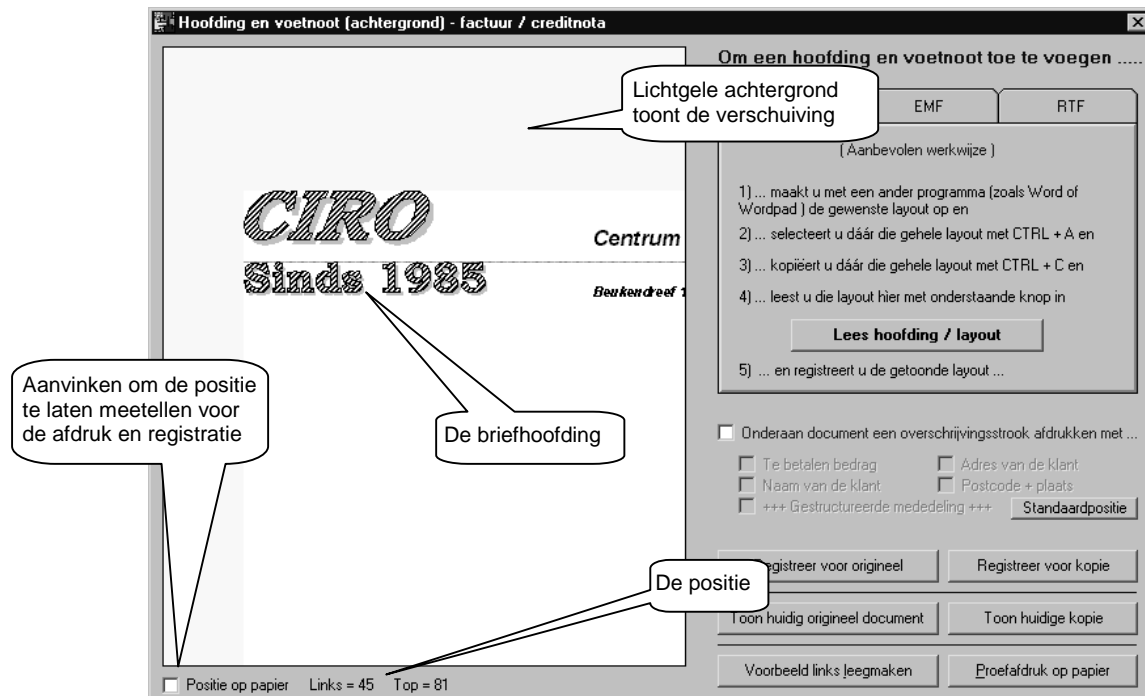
Hoofding en voetnoot (achtergrond) - factuur / creditnota

Om een hoofding en voetnoot toe te voegen .....

Lichtgele achtergrond toont de verschuiving

EMF

RTF

( Aanbevolen werkwijze )

1) ... maakt u met een ander programma (zoals Word of Wordpad ) de gewenste layout op en

2) ... selecteert u dáár die gehele layout met CTRL + A en

3) ... kopiëert u dáár die gehele layout met CTRL + C en

4) ... leest u die layout hier met onderstaande knop in

Lees hoofding / layout

5) ... en registreert u de getoonde layout ...

CIRO

Sinds 1985

Centrum

Beukendreef 1

Aanvinken om de positie te laten meetellen voor de afdruk en registratie

De briefhoofding

Onderaan document een overschrijvingsstrook afdrukken met ...

Te betalen bedrag

Adres van de klant

Naam van de klant

Postcode + plaats

+++ Gestructureerde mededeling +++

Standaardpositie

Registreer voor origineel

Registreer voor kopie

De positie

Toon huidig origineel document

Toon huidige kopie

Positie op papier Links = 45 Top = 81

Voorbeeld links leegmaken

Proefafdruk op papier